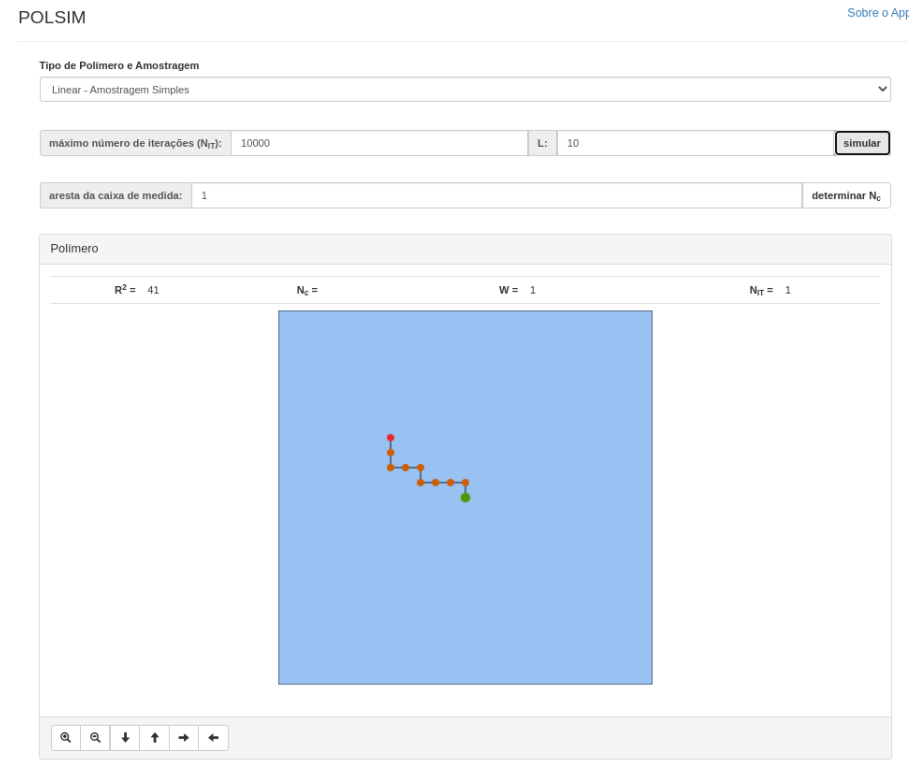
POLSIM

Sobre o App

Tipo de Polímero e Amostragem

Linear - Amostragem Simples

máximo número de iterações ($N_{IT}$): 10000 L: 10 simular

aresta da caixa de medida: 1 determinar $N_c$

Polímero

$R^2$ = 41 $N_c$ = W = 1 $N_{IT}$ = 1